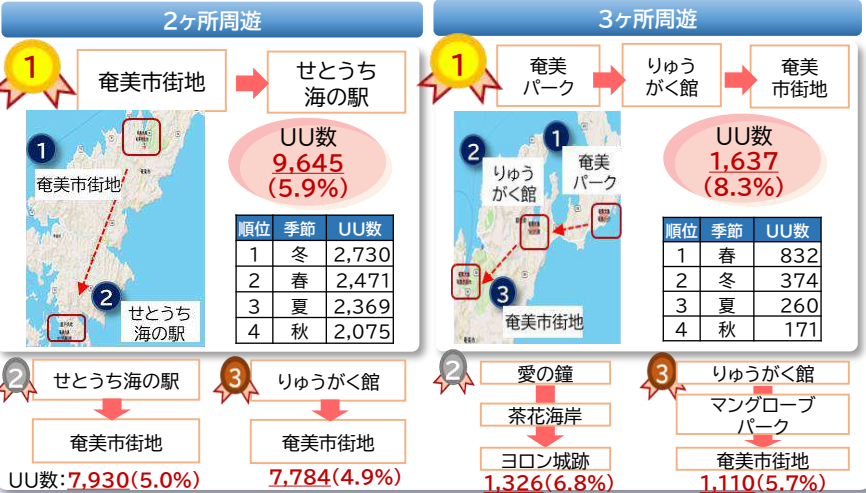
2ヶ所周遊

1

奄美市街地

せとうち海の駅

1

奄美市街地

2

せとうち海の駅

UU数
9,645
(5.9%)

| 順位 | 季節 | UU数 |
|---|---|---|
| 1 | 冬 | 2,730 |
| 2 | 春 | 2,471 |
| 3 | 夏 | 2,369 |
| 4 | 秋 | 2,075 |

2

せとうち海の駅

奄美市街地

UU数:7,930(5.0%)

3

りゅうがく館

奄美市街地

7,784(4.9%)

3ヶ所周遊

1

奄美パーク

りゅうがく館

奄美市街地

1

2

りゅうがく館

奄美パーク

3

奄美市街地

UU数
1,637
(8.3%)

| 順位 | 季節 | UU数 |
|---|---|---|
| 1 | 春 | 832 |
| 2 | 冬 | 374 |
| 3 | 夏 | 260 |
| 4 | 秋 | 171 |

2

愛の鐘

茶花海岸

ヨロン城跡

1,326(6.8%)

3

りゅうがく館

マングローブパーク

奄美市街地

1,110(5.7%)